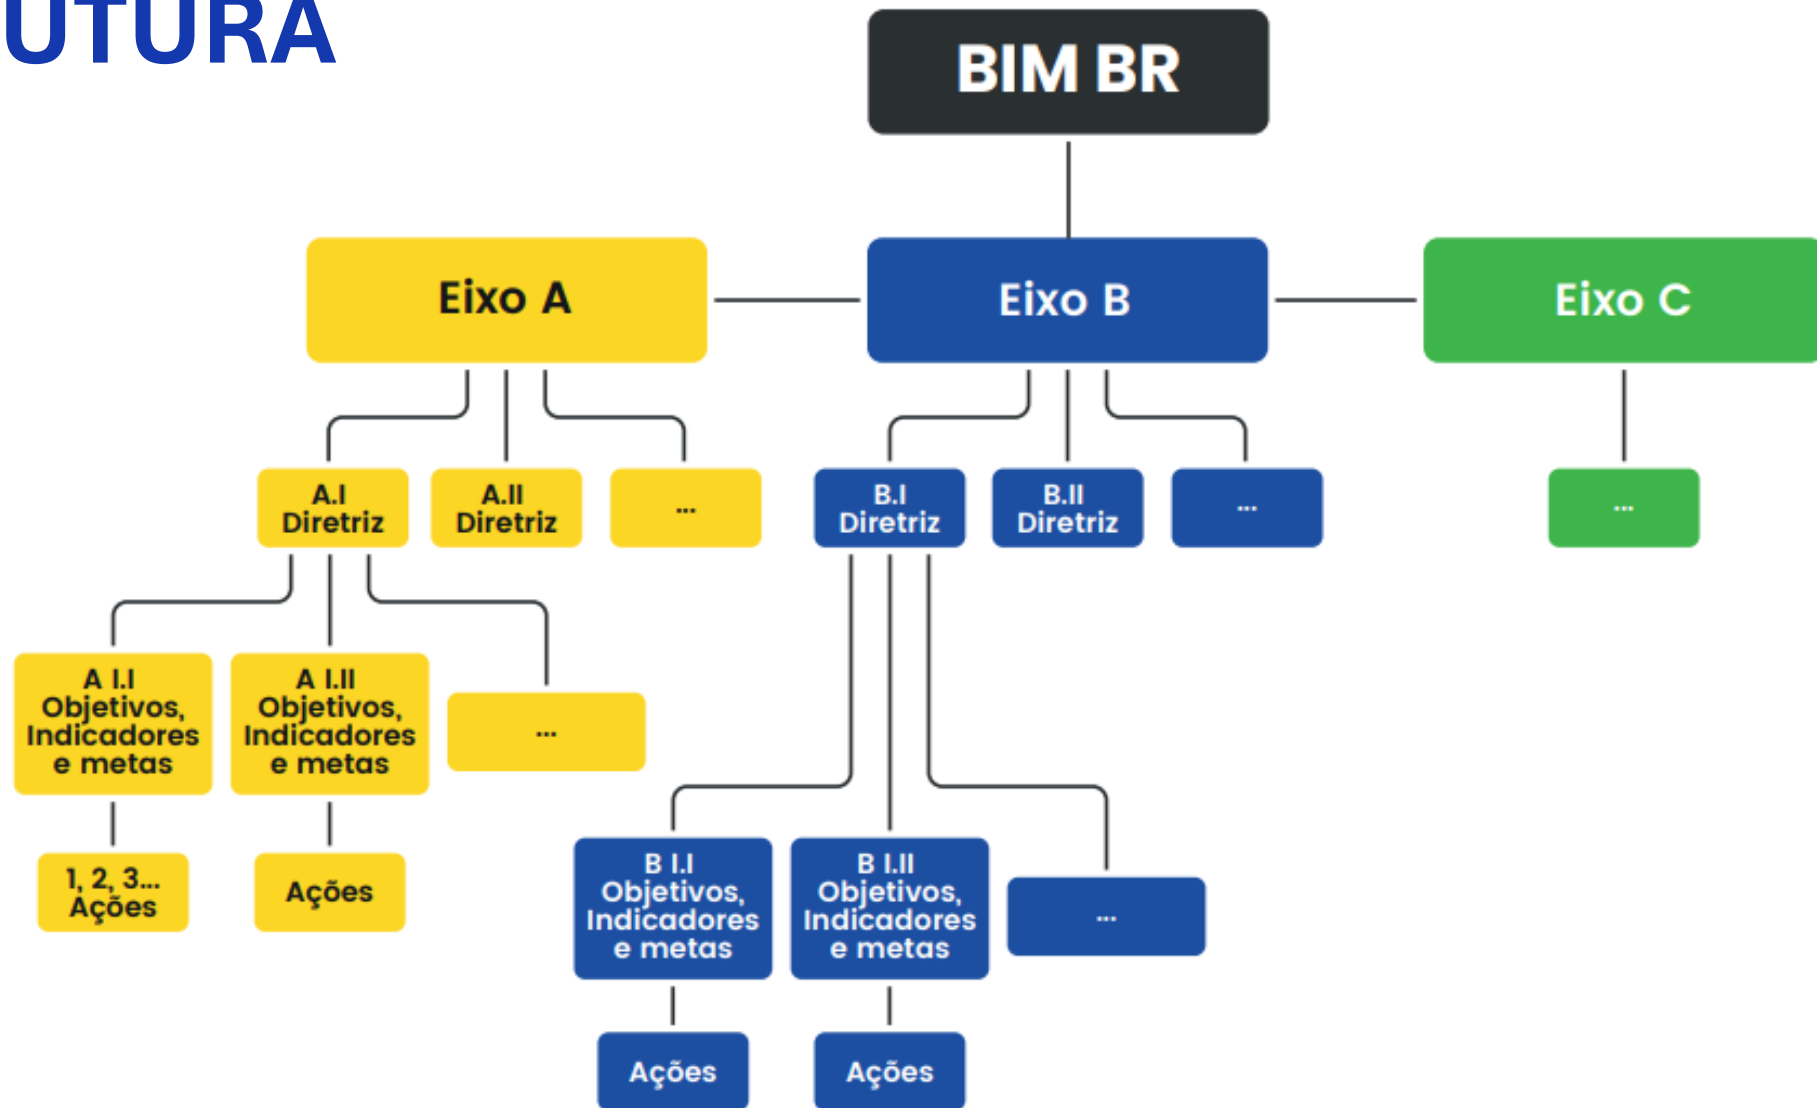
UTURA

BIM BR

Eixo A

Eixo B

Eixo C

A.I
Diretriz

A.II
Diretriz

...

B.I
Diretriz

B.II
Diretriz

...

...

A I.I
Objetivos, Indicadores e metas

A I.II
Objetivos, Indicadores e metas

...

1, 2, 3...
Ações

Ações

B I.I
Objetivos, Indicadores e metas

B I.II
Objetivos, Indicadores e metas

...

Ações

Ações